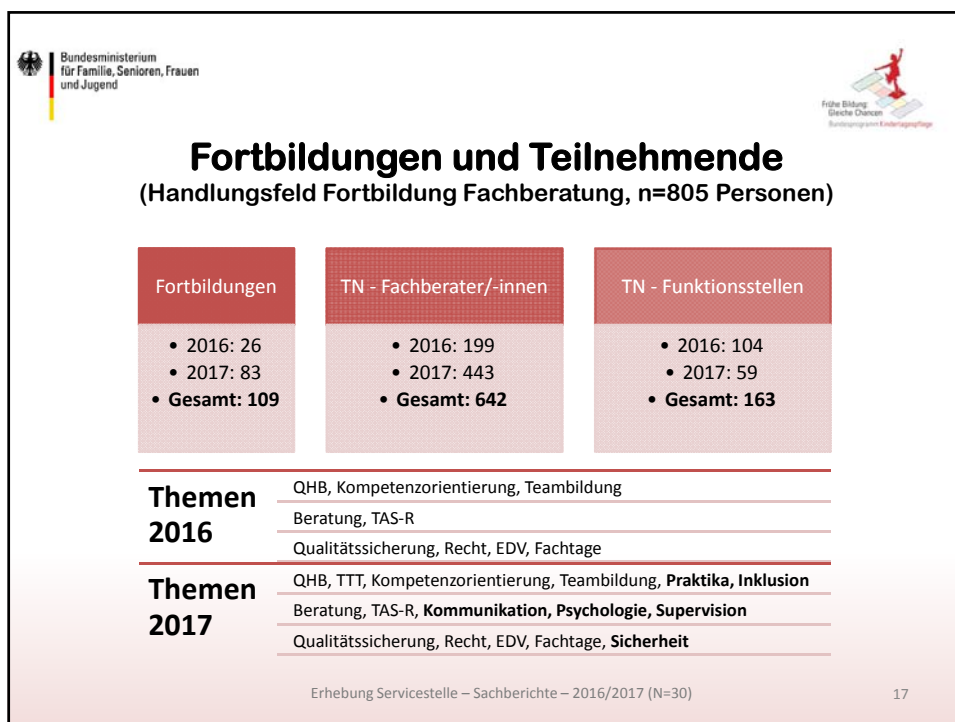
Bundesministerium für Familie, Senioren, Frauen und Jugend

Frühe Bildung: Gleiche Chancen
Bundesprogramm Kindertagespflege

**Fortbildungen und Teilnehmende**
**(Handlungsfeld Fortbildung Fachberatung, n=805 Personen)**

Fortbildungen
- 2016: 26
- 2017: 83
- **Gesamt: 109**

TN - Fachberater/-innen
- 2016: 199
- 2017: 443
- **Gesamt: 642**

TN - Funktionsstellen
- 2016: 104
- 2017: 59
- **Gesamt: 163**

| | |
|---|---|
| **Themen 2016** | QHB, Kompetenzorientierung, Teambildung |
| | Beratung, TAS-R |
| | Qualitätssicherung, Recht, EDV, Fachtage |
| **Themen 2017** | QHB, TTT, Kompetenzorientierung, Teambildung, **Praktika, Inklusion** |
| | Beratung, TAS-R, **Kommunikation, Psychologie, Supervision** |
| | Qualitätssicherung, Recht, EDV, Fachtage, **Sicherheit** |

Erhebung Servicestelle – Sachberichte – 2016/2017 (N=30)

17